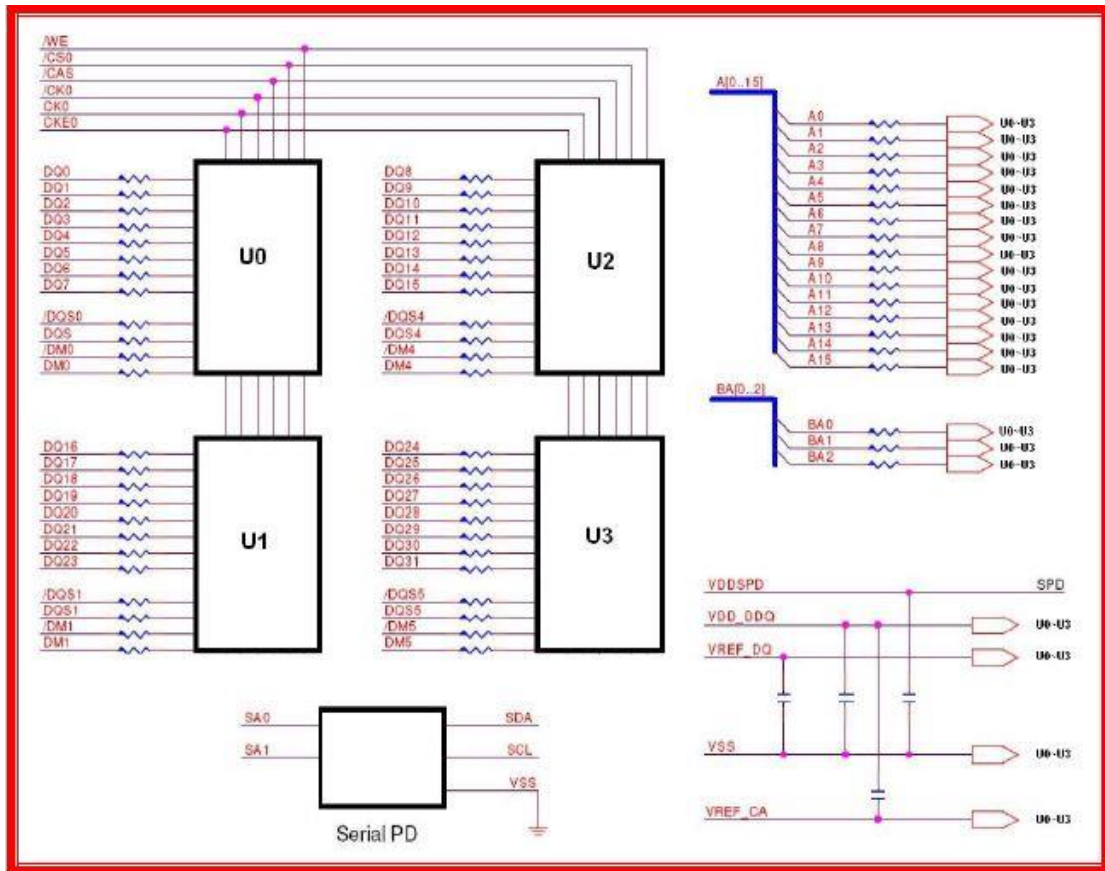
/WE
/CS0
/CAS
/CK0
CK0
CKE0

DQ0
DQ1
DQ2
DQ3
DQ4
DQ5
DQ6
DQ7

/DQS0
DQS
/DM0
DM0

U0

DQ8
DQ9
DQ10
DQ11
DQ12
DQ13
DQ14
DQ15

/DQS4
DQS4
/DM4
DM4

U2

A[0..15]
A0 U0-U3
A1 U0-U3
A2 U0-U3
A3 U0-U3
A4 U0-U3
A5 U0-U3
A6 U0-U3
A7 U0-U3
A8 U0-U3
A9 U0-U3
A10 U0-U3
A11 U0-U3
A12 U0-U3
A13 U0-U3
A14 U0-U3
A15 U0-U3

BA[0..2]
BA0 U0-U3
BA1 U0-U3
BA2 U0-U3

DQ16
DQ17
DQ18
DQ19
DQ20
DQ21
DQ22
DQ23

/DQS1
DQS1
/DM1
DM1

U1

DQ24
DQ25
DQ26
DQ27
DQ28
DQ29
DQ30
DQ31

/DQS5
DQS5
/DM5
DM5

U3

VDDSPD SPD
VDD_DDQ U0-U3
VREF_DQ U0-U3
VSS U0-U3
VREF_CA U0-U3

SA0
SA1
SDA
SCL
VSS

Serial PD